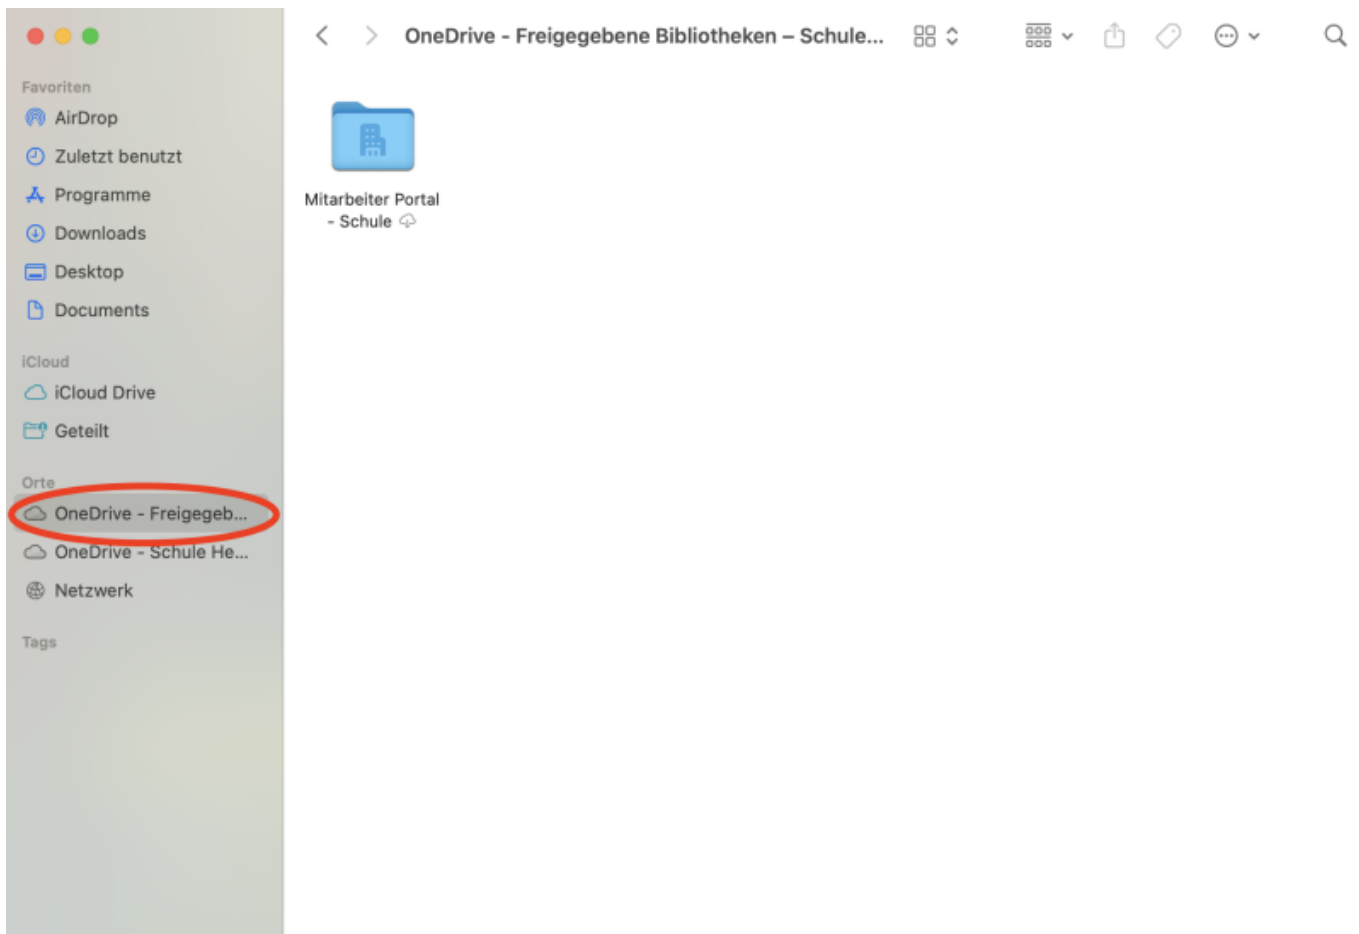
Favoriten
AirDrop
Zuletzt benutzt
Programme
Downloads
Desktop
Documents

iCloud
iCloud Drive
Geteilt

Orte
OneDrive - Freigegeb...
OneDrive - Schule He...
Netzwerk

Tags

OneDrive - Freigegebene Bibliotheken – Schule...

Mitarbeiter Portal - Schule